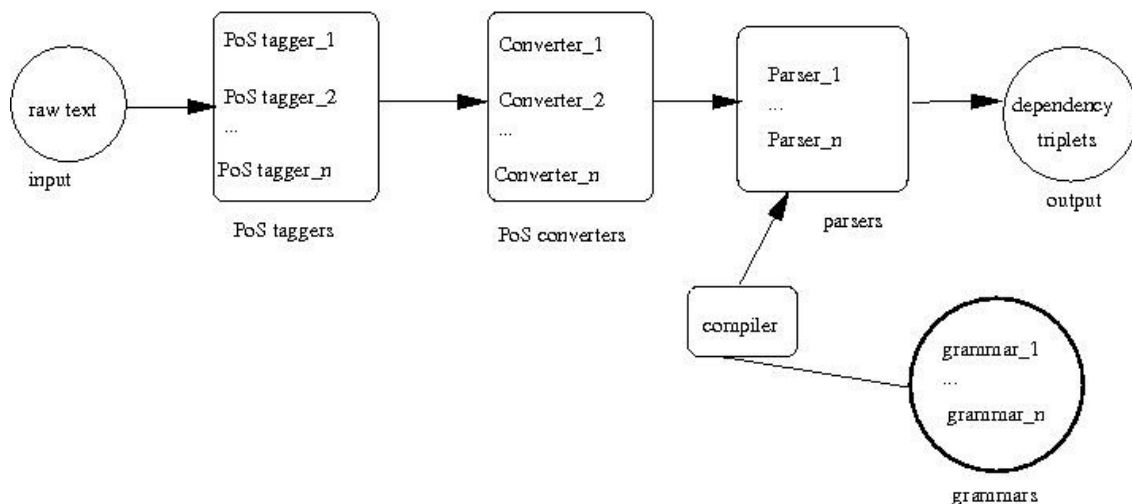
raw text

input

PoS tagger_1

PoS tagger_2

...

PoS tagger_n

PoS taggers

Converter_1

Converter_2

...

Converter_n

PoS converters

Parser_1

...

Parser_n

parsers

dependency triplets

output

compiler

grammar_1

...

grammar_n

grammars